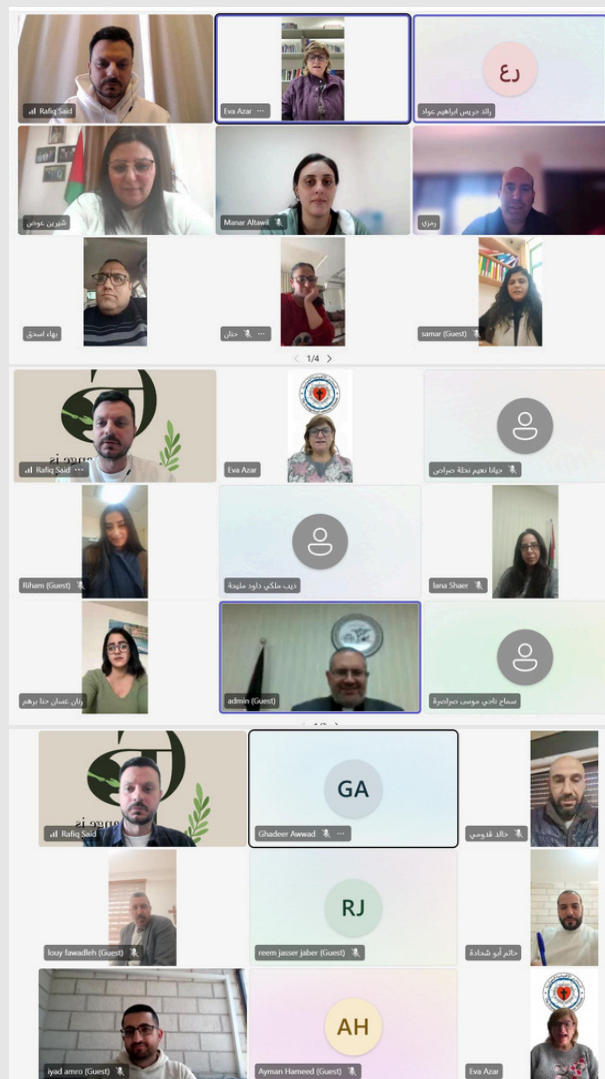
Rafiq Said

Eva Azar

رع

رائد دريس ابراهيم عواد

شيرين عوض

Manar Altawil

رمزي

بهاء اسحق

حنان

samar (Guest)

1/4

Rafiq Said

Eva Azar

ديانا نعيم نخلة صراص

Riham (Guest)

ديب ملكي داود ملوحة

lana Shaer

ريان غسان حنا برهم

admin (Guest)

سماح نادي موسى صرامرة

Rafiq Said

GA

Ghadeer Awwad

خالد قدومي

louy fawadleh (Guest)

RJ

reem jasser jaber (Guest)

حاتم أبو شحادة

iyad amro (Guest)

AH

Ayman Hameed (Guest)

Eva Azar